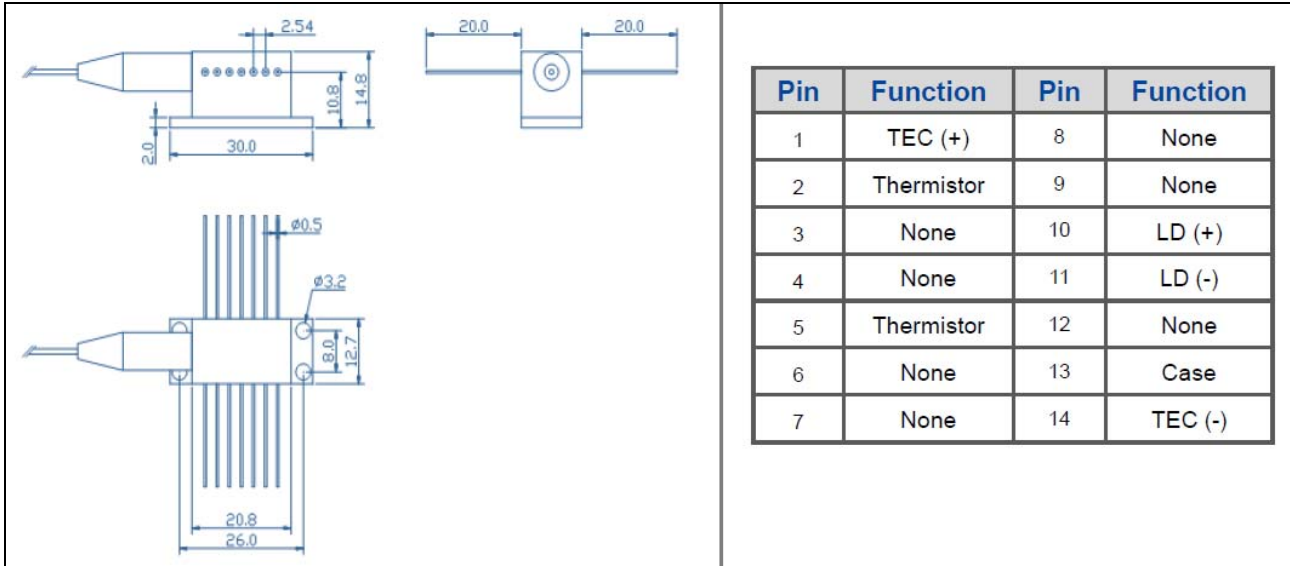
2.54
14.8
10.8
2.0
30.0

20.0
20.0

ϕ0.5
ϕ3.2
8.0
12.7
20.8
26.0

| Pin | Function | Pin | Function |
|---|---|---|---|
| 1 | TEC (+) | 8 | None |
| 2 | Thermistor | 9 | None |
| 3 | None | 10 | LD (+) |
| 4 | None | 11 | LD (-) |
| 5 | Thermistor | 12 | None |
| 6 | None | 13 | Case |
| 7 | None | 14 | TEC (-) |